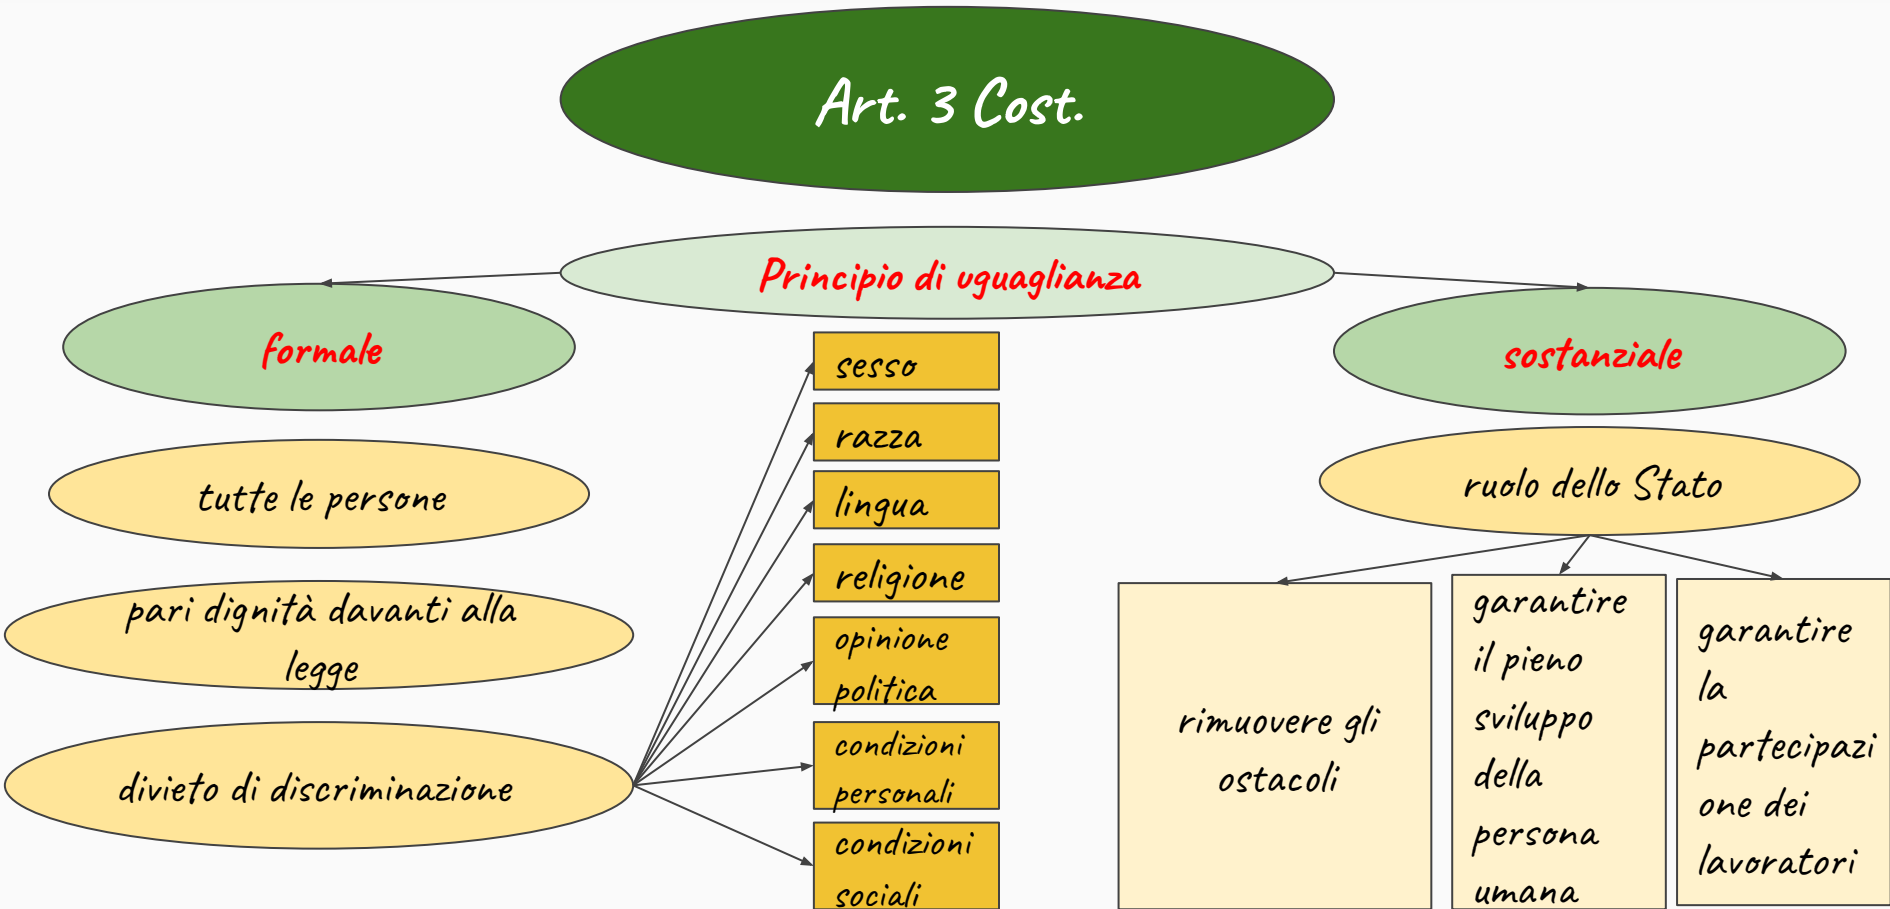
Art. 3 Cost.

Principio di uguaglianza

formale

sostanziale

tutte le persone

pari dignità davanti alla legge

divieto di discriminazione

sesso

razza

lingua

religione

opinione politica

condizioni personali

condizioni sociali

ruolo dello Stato

rimuovere gli ostacoli

garantire il pieno sviluppo della persona umana

garantire la partecipazione dei lavoratori